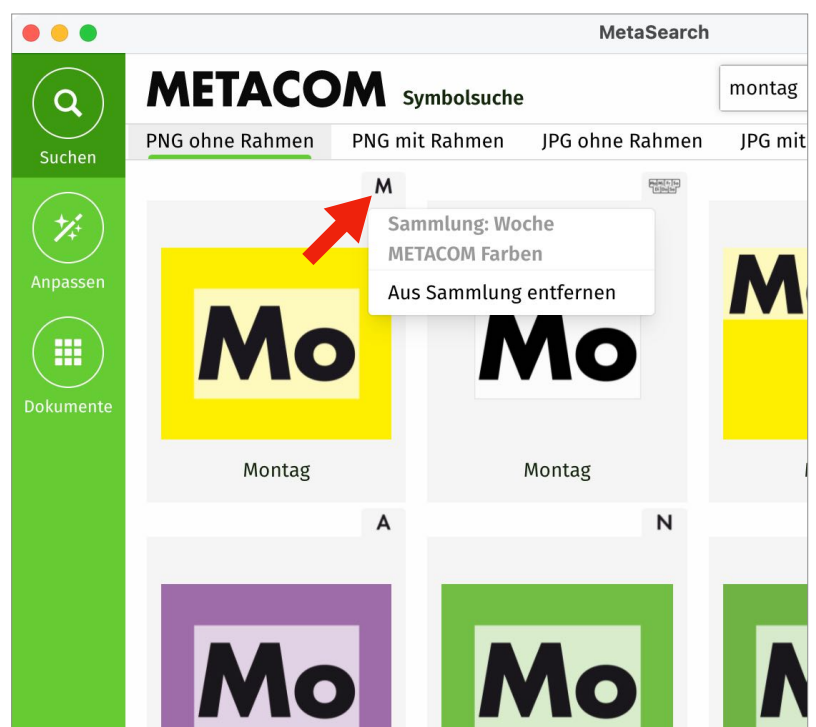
MetaSearch

Suchen

Anpassen

Dokumente

METACOM Symbolsuche

montag

PNG ohne Rahmen PNG mit Rahmen JPG ohne Rahmen JPG mit

M

Sammlung: Woche
METACOM Farben

Aus Sammlung entfernen

Mo

Mo

M

Montag

Montag

A

N

Mo

Mo

M